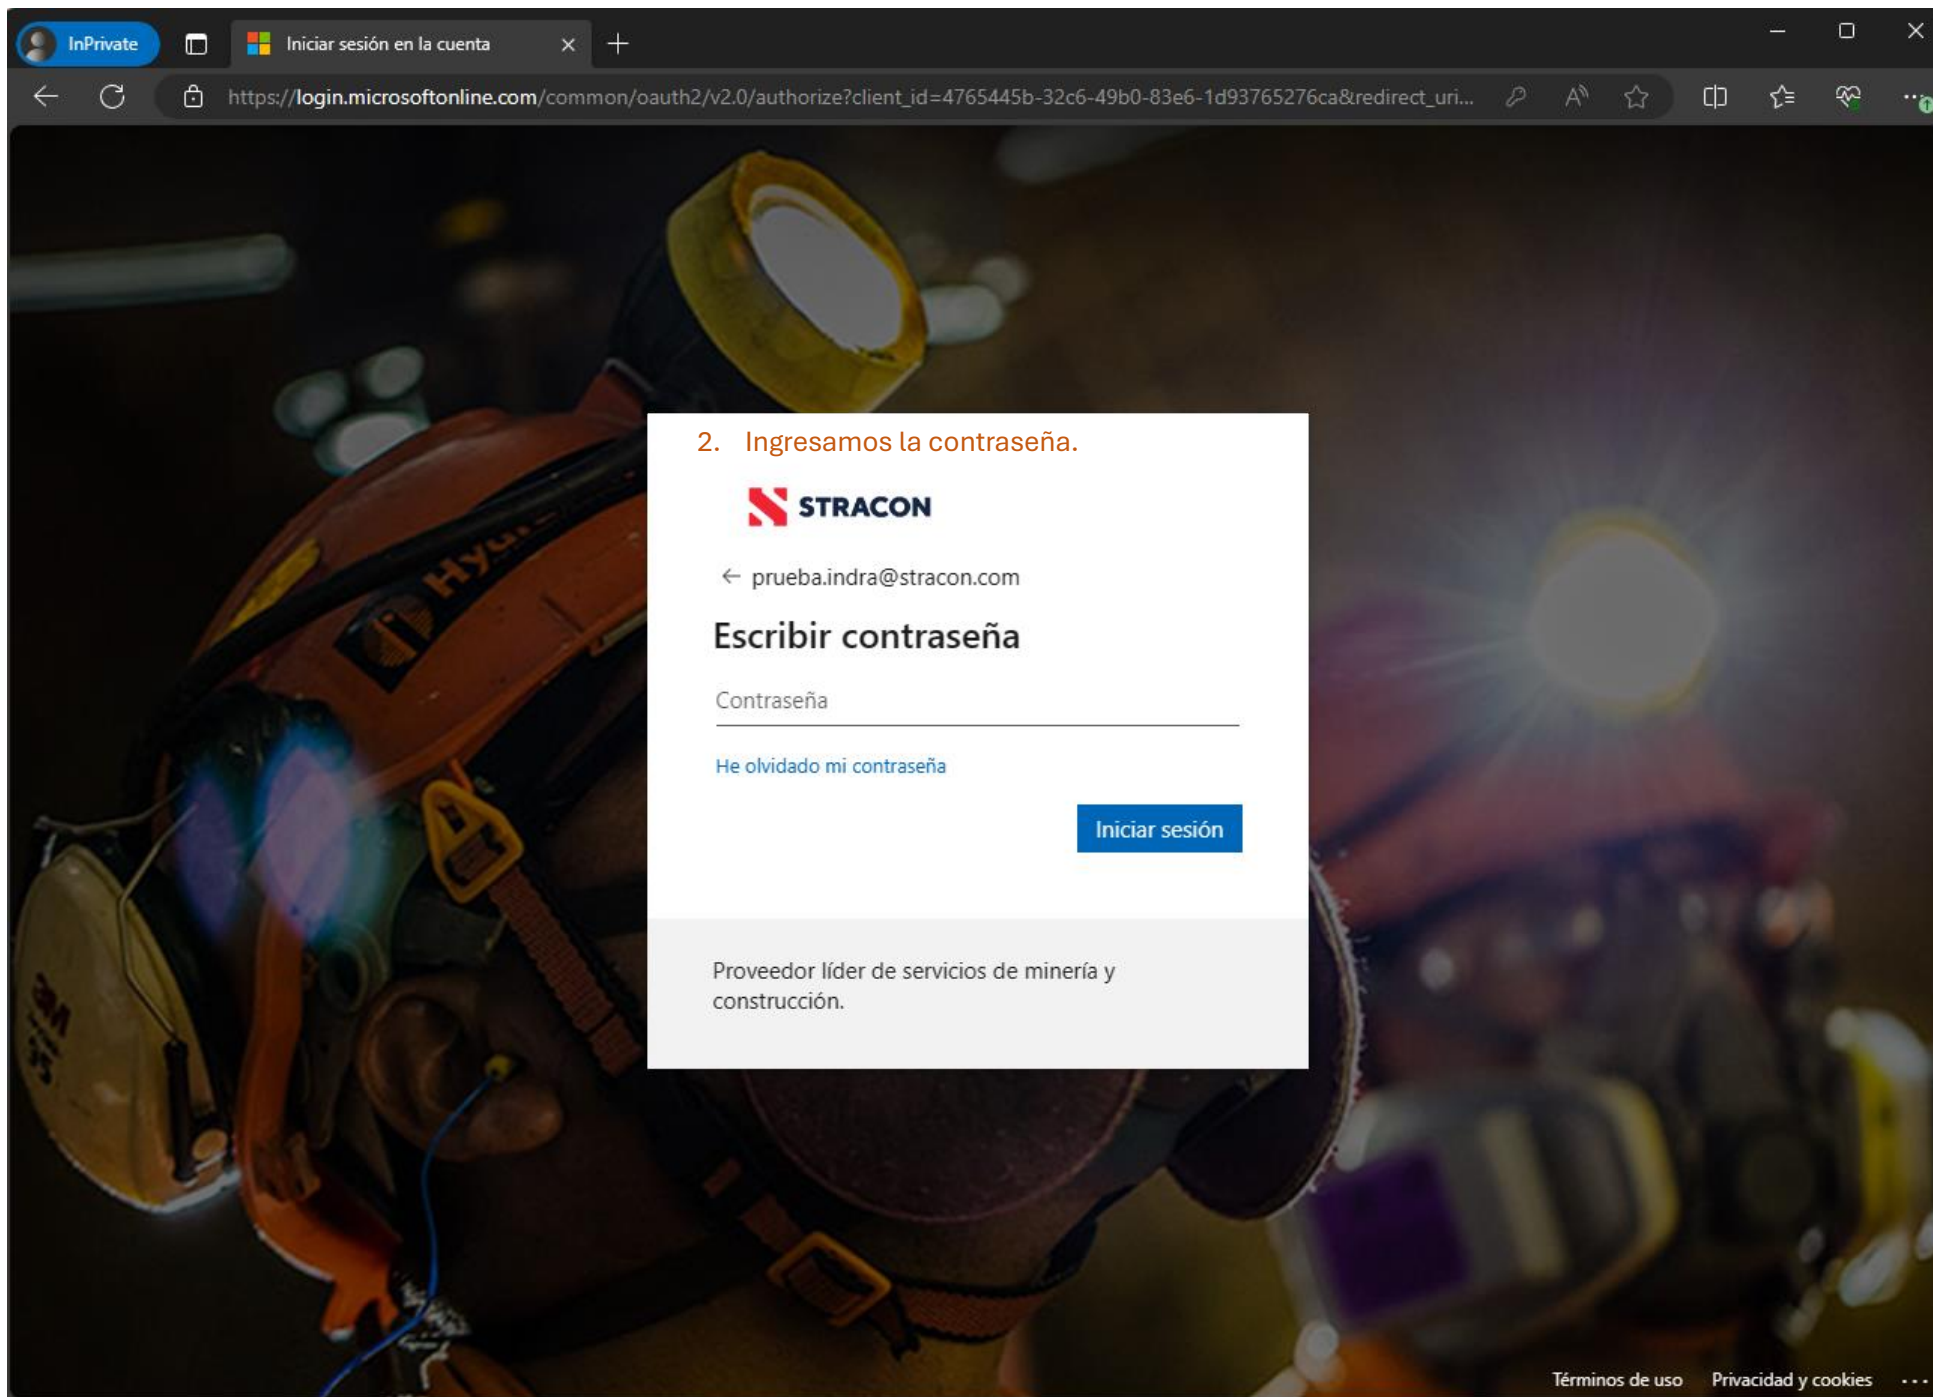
InPrivate

Iniciar sesión en la cuenta

https://login.microsoftonline.com/common/oauth2/v2.0/authorize?client_id=4765445b-32c6-49b0-83e6-1d93765276ca&redirect_uri...

2. Ingresamos la contraseña.

STRACON

← prueba.indra@stracon.com

Escribir contraseña

Contraseña

He olvidado mi contraseña

Iniciar sesión

Proveedor líder de servicios de minería y construcción.

Términos de uso Privacidad y cookies ...